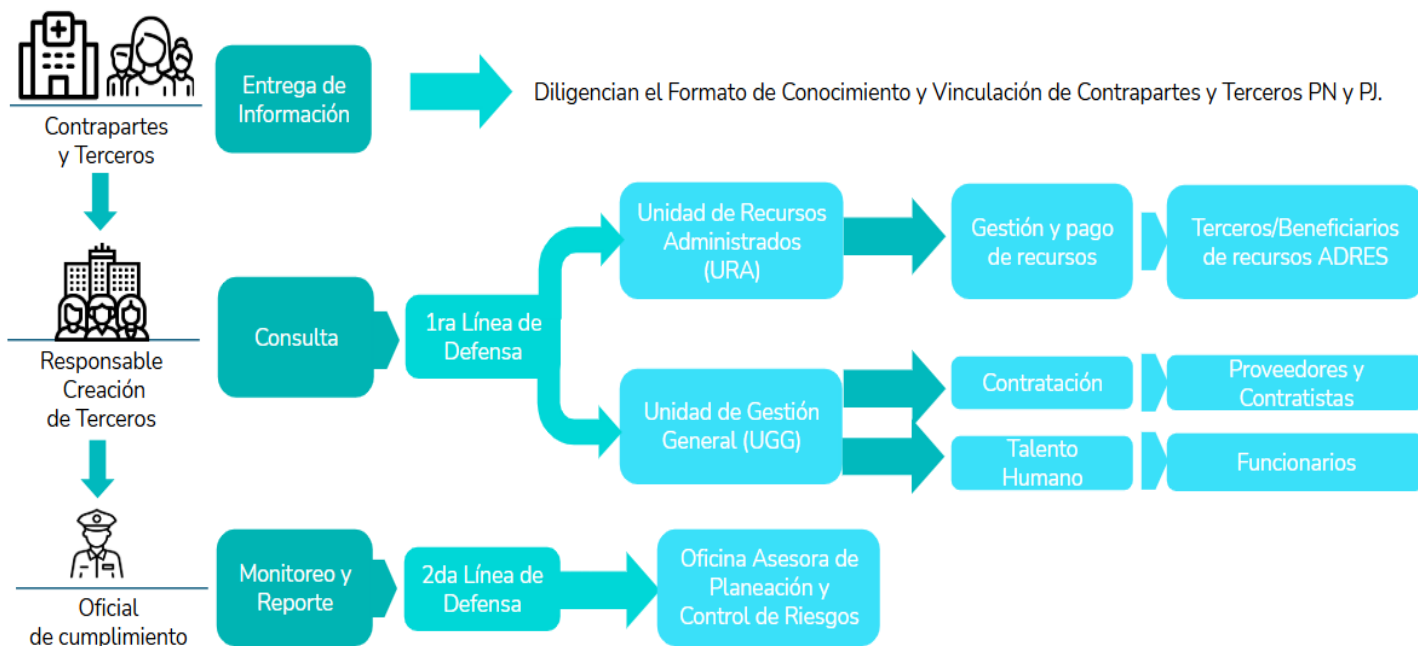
Contrapartes y Terceros

Entrega de Información

Diligencian el Formato de Conocimiento y Vinculación de Contrapartes y Terceros PN y PJ.

Responsable Creación de Terceros

Consulta

1ra Línea de Defensa

Unidad de Recursos Administrados (URA)

Gestión y pago de recursos

Terceros/Beneficiarios de recursos ADRES

Unidad de Gestión General (UGG)

Contratación

Proveedores y Contratistas

Talento Humano

Funcionarios

Oficial de cumplimiento

Monitoreo y Reporte

2da Línea de Defensa

Oficina Asesora de Planeación y Control de Riesgos